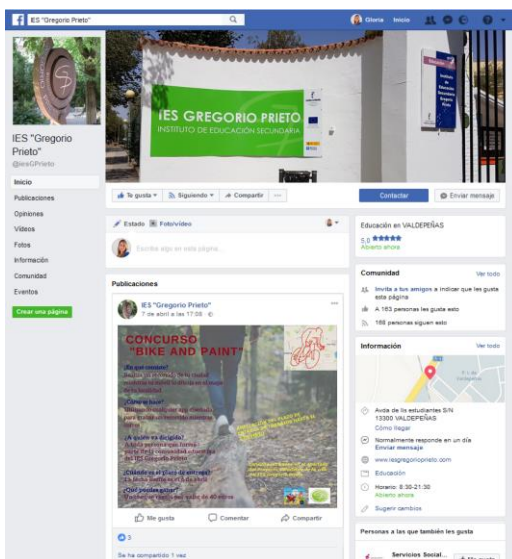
IES "Gregorio Prieto"

Gloria Inicio

IES GREGORIO PRIETO
INSTITUTO DE EDUCACIÓN SECUNDARIA

IES "Gregorio Prieto"
@iesGPrieto

Inicio
Publicaciones
Opiniones
Vídeos
Fotos
Información
Comunidad
Eventos

Crear una página

Te gusta · Siguiendo · Compartir · ...

Contactar
Enviar mensaje

Estado Foto/video
Escribe algo en esta página...

Educación en VALDEPEÑAS
5,0
Abierto ahora

Publicaciones

IES "Gregorio Prieto"
7 de abril a las 17:08

CONCURSO
"BIKE AND PAINT"

¿En qué consiste?
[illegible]

¿Cómo se hace?
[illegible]

¿A quién va dirigido?
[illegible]
del IES Gregorio Prieto

¿Cuándo es el plazo de entrega?
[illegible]

¿Qué premios gano?
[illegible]

Me gusta
Comentar
Compartir

3

Se ha compartido 1 vez

Comunidad
Ver todo
Invita a tus amigos a indicar que les gusta esta página
A 163 personas les gusta esto
165 personas siguen esto

Información
Ver todo
Avda de los estudiantes S/N
13300 VALDEPEÑAS
Cómo llegar
Normalmente responde en un día
Enviar mensaje
www.iesgregorioprieto.com
Educación
Horario: 8:30-21:30
Abierto ahora
Sugerir cambios

Personas a las que también les gusta
Servicios Social...
Me gusta